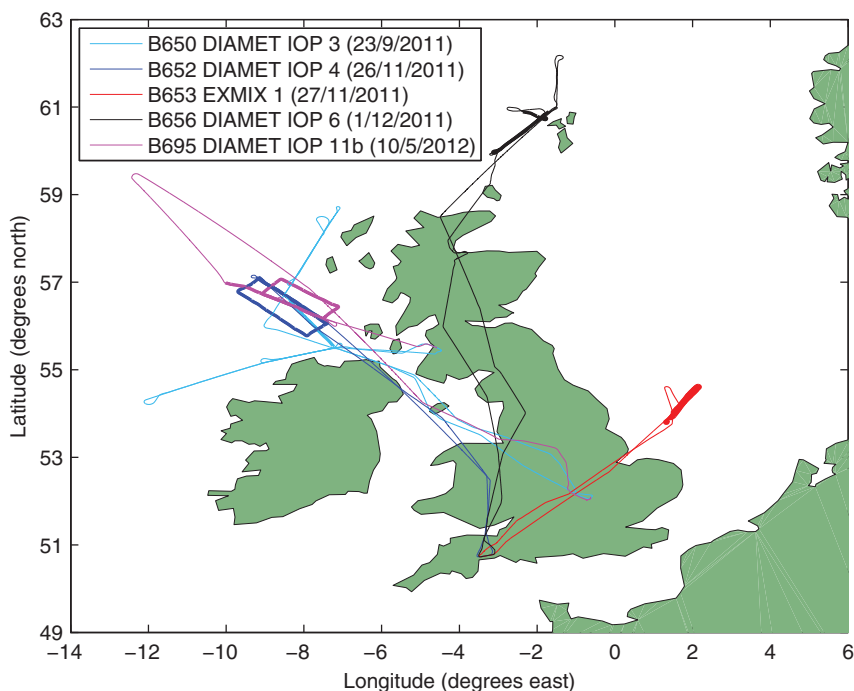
B650 DIAMET IOP 3 (23/9/2011)
B652 DIAMET IOP 4 (26/11/2011)
B653 EXMIX 1 (27/11/2011)
B656 DIAMET IOP 6 (1/12/2011)
B695 DIAMET IOP 11b (10/5/2012)

Latitude (degrees north)

63
61
59
57
55
53
51
49

−14 −12 −10 −8 −6 −4 −2 0 2 4 6

Longitude (degrees east)